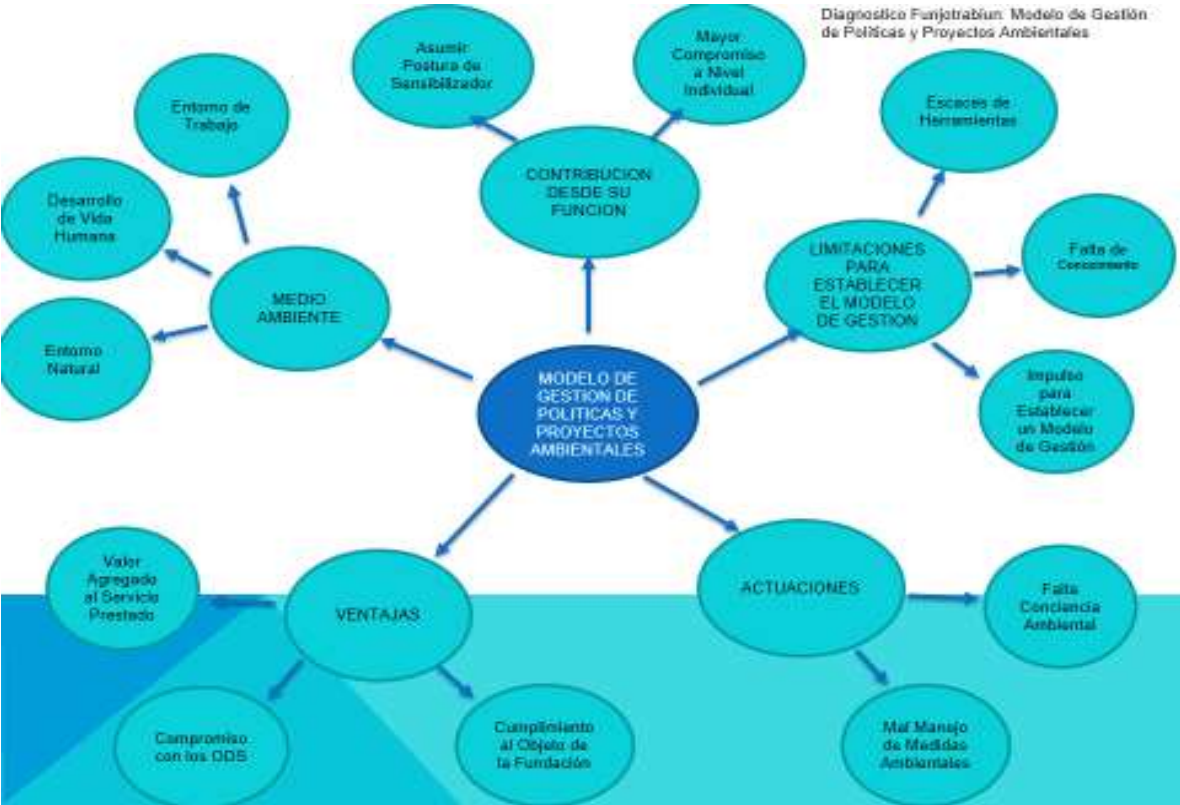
Diagnostico Funjotrabiun: Modelo de Gestión de Politicas y Proyectos Ambientales

MODELO DE GESTION DE POLITICAS Y PROYECTOS AMBIENTALES

CONTRIBUCION DESDE SU FUNCION

Asumir Postura de Sensibilizador

Mayor Compromiso a Nivel Individual

MEDIO AMBIENTE

Entorno de Trabajo

Desarrollo de Vida Humana

Entorno Natural

LIMITACIONES PARA ESTABLECER EL MODELO DE GESTION

Escaces de Herramientas

Falta de Conocimiento

Impulso para Establecer un Modelo de Gestión

VENTAJAS

Valor Agregado al Servicio Prestado

Compromiso con los ODS

Cumplimiento al Objeto de la Fundación

ACTUACIONES

Falta Conciencia Ambiental

Mal Manejo de Medidas Ambientales